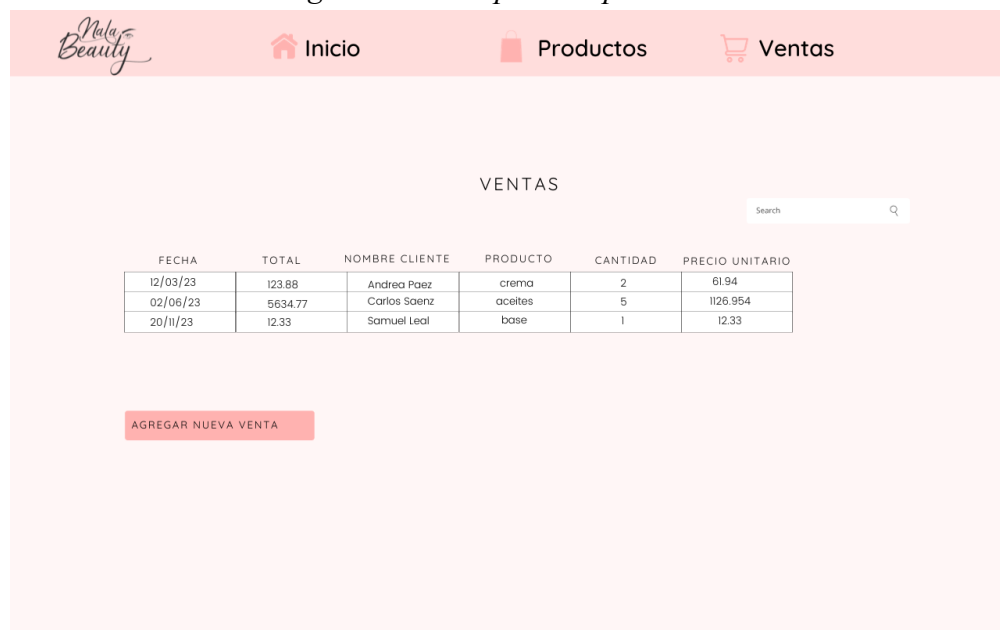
Nala Beauty

Inicio

Productos

Ventas

VENTAS

Search

| FECHA | TOTAL | NOMBRE CLIENTE | PRODUCTO | CANTIDAD | PRECIO UNITARIO |
|---|---|---|---|---|---|
| 12/03/23 | 123.88 | Andrea Paez | crema | 2 | 61.94 |
| 02/06/23 | 5634.77 | Carlos Saenz | aceites | 5 | 1126.954 |
| 20/11/23 | 12.33 | Samuel Leal | base | 1 | 12.33 |

AGREGAR NUEVA VENTA